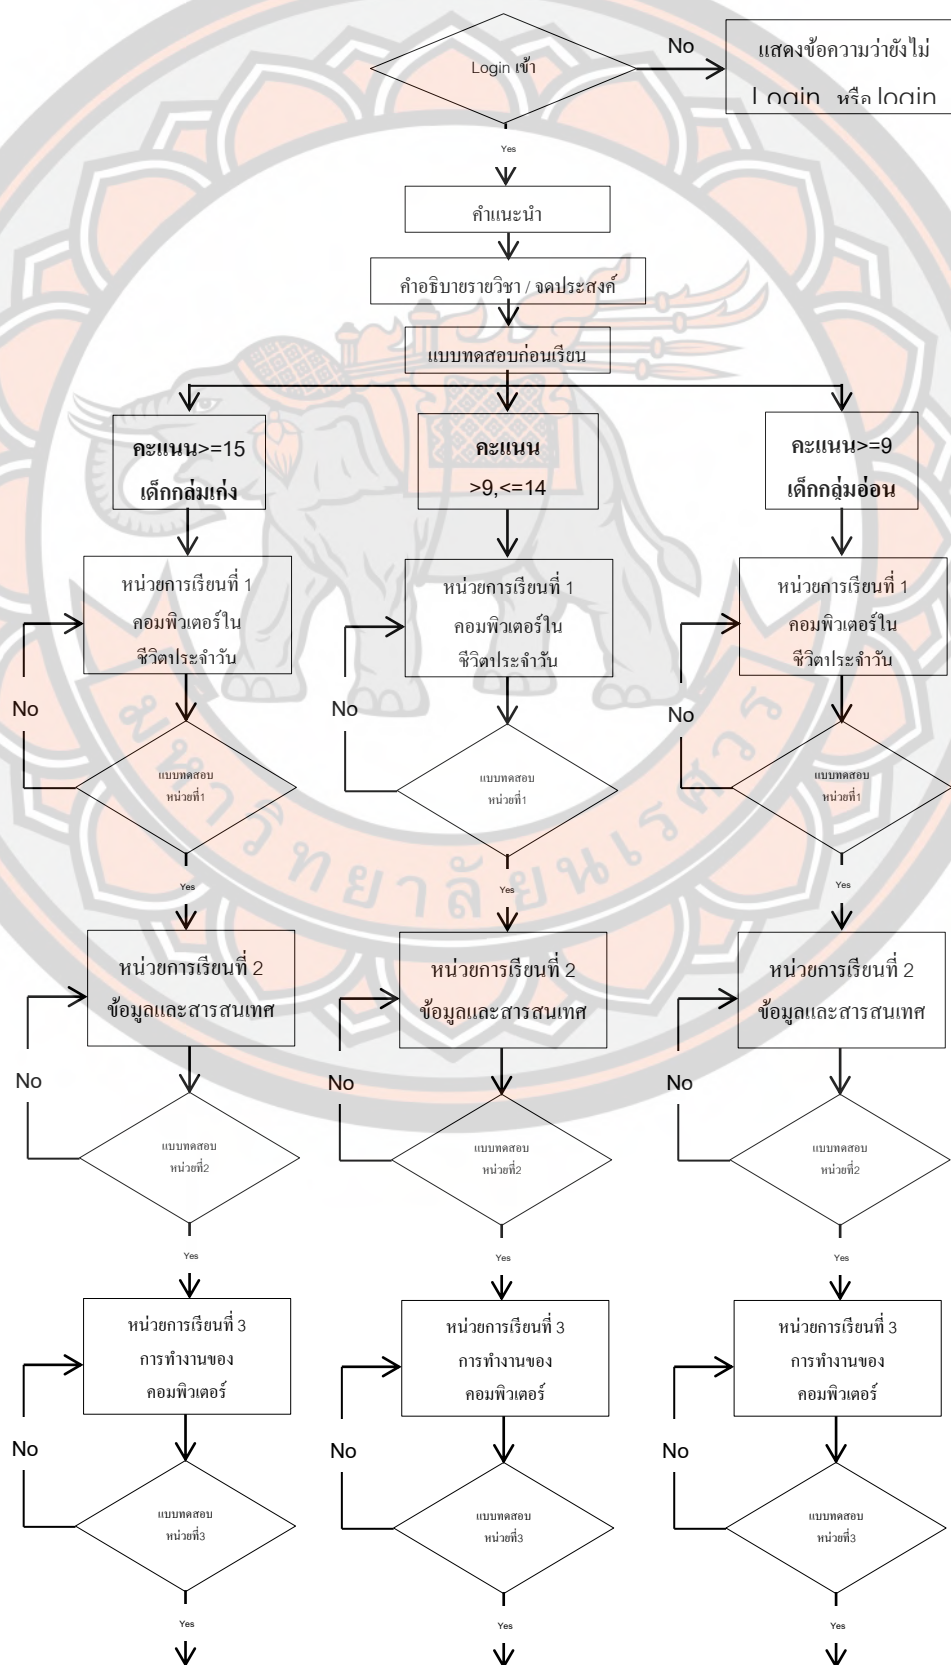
Login เข้า

No

แสดงข้อความว่ายังไม่ Login หรือ login

Yes

คำแนะนำ

คำอธิบายรายวิชา / จุดประสงค์

แบบทดสอบก่อนเรียน

คะแนน>=15
เด็กกลุ่มเก่ง

คะแนน
>9,<=14

คะแนน>=9
เด็กกลุ่มอ่อน

หน่วยการเรียนที่ 1
คอมพิวเตอร์ใน
ชีวิตประจำวัน

หน่วยการเรียนที่ 1
คอมพิวเตอร์ใน
ชีวิตประจำวัน

หน่วยการเรียนที่ 1
คอมพิวเตอร์ใน
ชีวิตประจำวัน

No

No

No

แบบทดสอบ
หน่วยที่1

แบบทดสอบ
หน่วยที่1

แบบทดสอบ
หน่วยที่1

Yes

Yes

Yes

หน่วยการเรียนที่ 2
ข้อมูลและสารสนเทศ

หน่วยการเรียนที่ 2
ข้อมูลและสารสนเทศ

หน่วยการเรียนที่ 2
ข้อมูลและสารสนเทศ

No

No

No

แบบทดสอบ
หน่วยที่2

แบบทดสอบ
หน่วยที่2

แบบทดสอบ
หน่วยที่2

Yes

Yes

Yes

หน่วยการเรียนที่ 3
การทำงานของ
คอมพิวเตอร์

หน่วยการเรียนที่ 3
การทำงานของ
คอมพิวเตอร์

หน่วยการเรียนที่ 3
การทำงานของ
คอมพิวเตอร์

No

No

No

แบบทดสอบ
หน่วยที่3

แบบทดสอบ
หน่วยที่3

แบบทดสอบ
หน่วยที่3

Yes

Yes

Yes

มหาวิทยาลัยนเรศวร